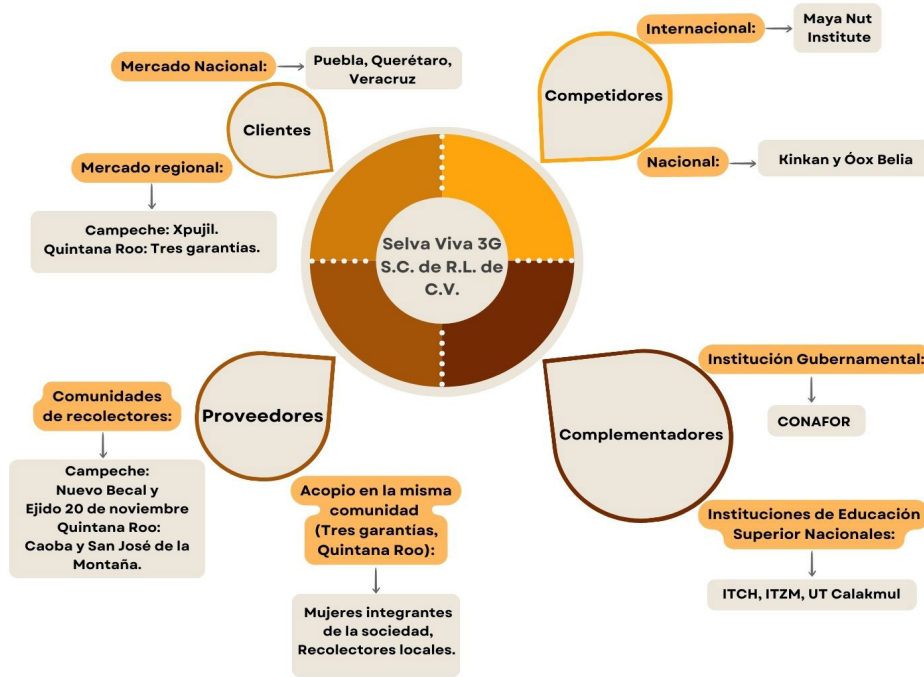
Selva Viva 3G S.C. de R.L. de C.V.

Clientes

Mercado Nacional:

Puebla, Querétaro, Veracruz

Mercado regional:

Campeche: Xpujil.
Quintana Roo: Tres garantías.

Competidores

Internacional:

Maya Nut Institute

Nacional:

Kinkan y Óox Belia

Proveedores

Comunidades de recolectores:

Campeche:
Nuevo Becal y
Ejido 20 de noviembre
Quintana Roo:
Caoba y San José de la Montaña.

Acopio en la misma comunidad (Tres garantías, Quintana Roo):

Mujeres integrantes de la sociedad, Recolectores locales.

Complementadores

Institución Gubernamental:

CONAFOR

Instituciones de Educación Superior Nacionales:

ITCH, ITZM, UT Calakmul